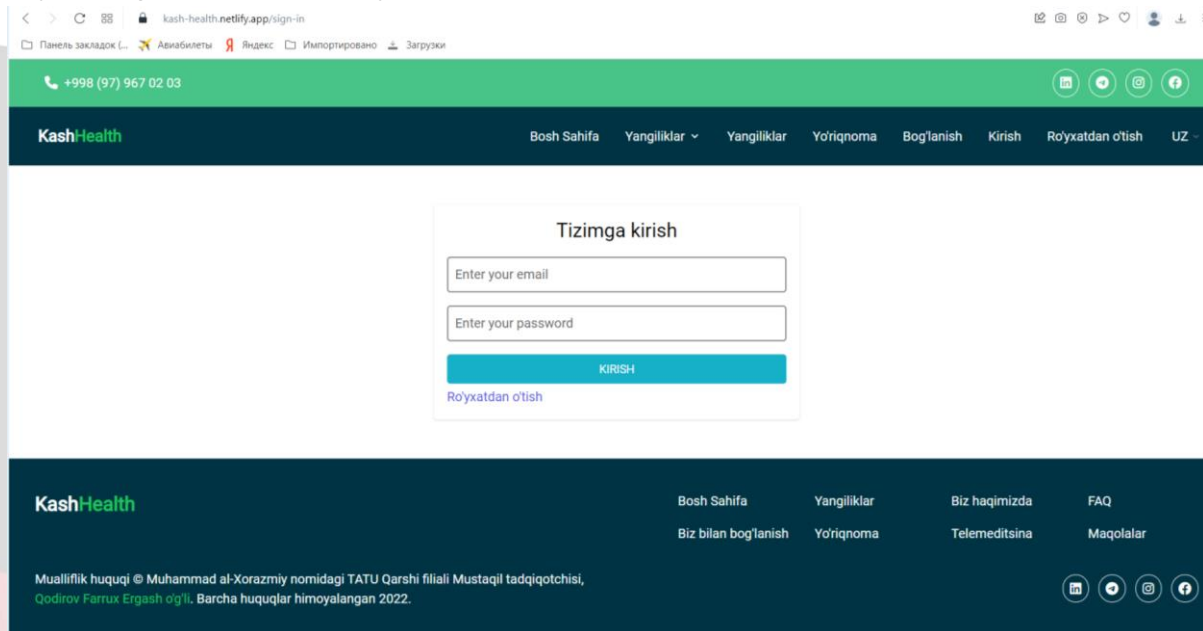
kash-health.netlify.app/sign-in

Панель закладок (... Авиабилеты Яндекс Импортировано Загрузки

+998 (97) 967 02 03

KashHealth

Bosh Sahifa Yangiliklar Yangiliklar Yo'riqnoma Bog'lanish Kirish Ro'yxatdan o'tish UZ

Tizimga kirish

Enter your email

Enter your password

KIRISH

Ro'yxatdan o'tish

KashHealth

Bosh Sahifa Yangiliklar Biz haqimizda FAQ
Biz bilan bog'lanish Yo'riqnoma Telemeditsina Maqolalar

Mualliflik huquqi © Muhammad al-Xorazmiy nomidagi TATU Qarshi filiali Mustaqil tadqiqotchisi, Qodirov Farrux Ergash o'g'li. Barcha huquqlar himoyalangan 2022.